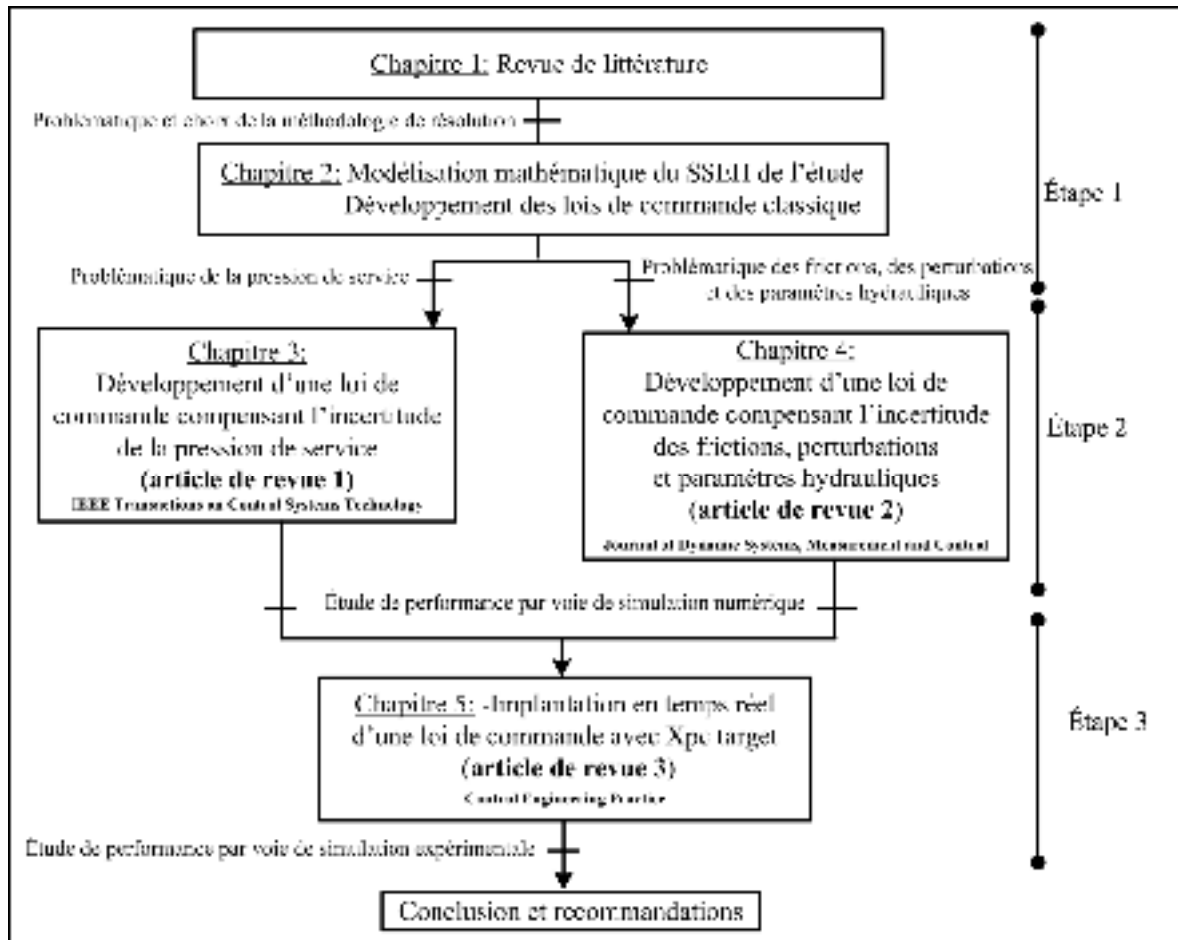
Chapitre 1: Revue de littérature

Problématique et choix de la méthodologie de résolution

Chapitre 2: Modélisation mathématique du SSEH de l'étude
Développement des lois de commande classique

Étape 1

Problématique de la pression de service

Problématique des frictions, des perturbations et des paramètres hydrauliques

Chapitre 3:
Développement d'une loi de commande compensant l'incertitude de la pression de service
(article de revue 1)
IEEE Transactions on Control System Technology

Chapitre 4:
Développement d'une loi de commande compensant l'incertitude des frictions, perturbations et paramètres hydrauliques
(article de revue 2)
Journal of Dynamic Systems, Measurement and Control

Étape 2

Étude de performance par voie de simulation numérique

Chapitre 5: Implantation en temps réel d'une loi de commande avec Xpc target
(article de revue 3)
Control Engineering Practice

Étape 3

Étude de performance par voie de simulation expérimentale

Conclusion et recommandations